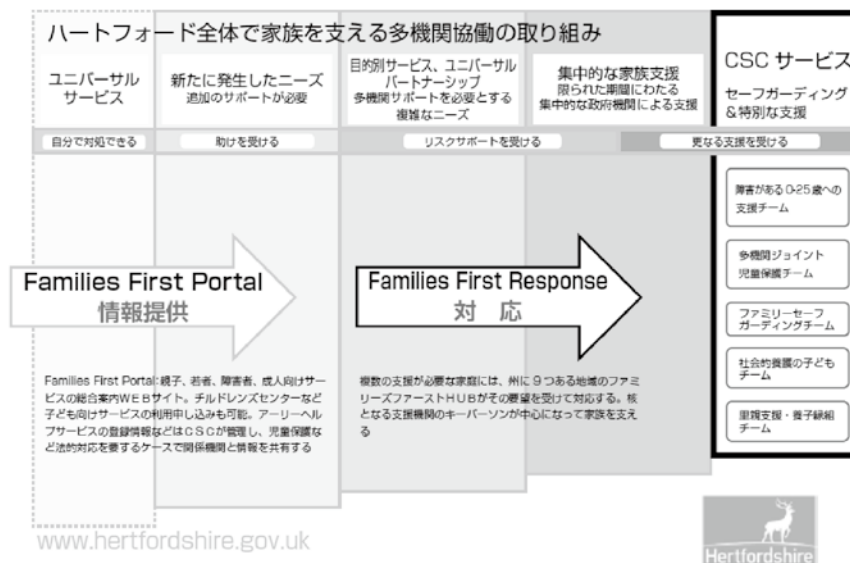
ハートフォード全体で家族を支える多機関協働の取り組み

ユニバーサルサービス

新たに発生したニーズ
追加のサポートが必要

目的別サービス、ユニバーサルパートナーシップ
多機関サポートを必要とする複雑なニーズ

集中的な家族支援
限られた期間にわたる集中的な政府機関による支援

CSC サービス
セーフガーディング＆特別な支援

自分で対処できる

助けを受ける

リスクサポートを受ける

更なる支援を受ける

障害がある 0-25 歳への支援チーム

多機関ジョイント児童保護チーム

ファミリーセーフガーディングチーム

社会的養護の子どもチーム

里親支援・養子縁組チーム

Families First Portal
情報提供

Families First Response
対　応

Families First Portal: 親子、若者、障害者、成人向けサービスの総合案内WEBサイト。チルドレンズセンターなど子ども向けサービスの利用申し込みも可能。アーリーヘルプサービスの登録情報などはCSCが管理し、児童保護など法的対応を要するケースで関係機関と情報を共有する

複数の支援が必要な家庭には、州に9つある地域のファミリーズファーストHUBがその要望を受けて対応する。核となる支援機関のキーパーソンが中心になって家族を支える

www.hertfordshire.gov.uk

Hertfordshire